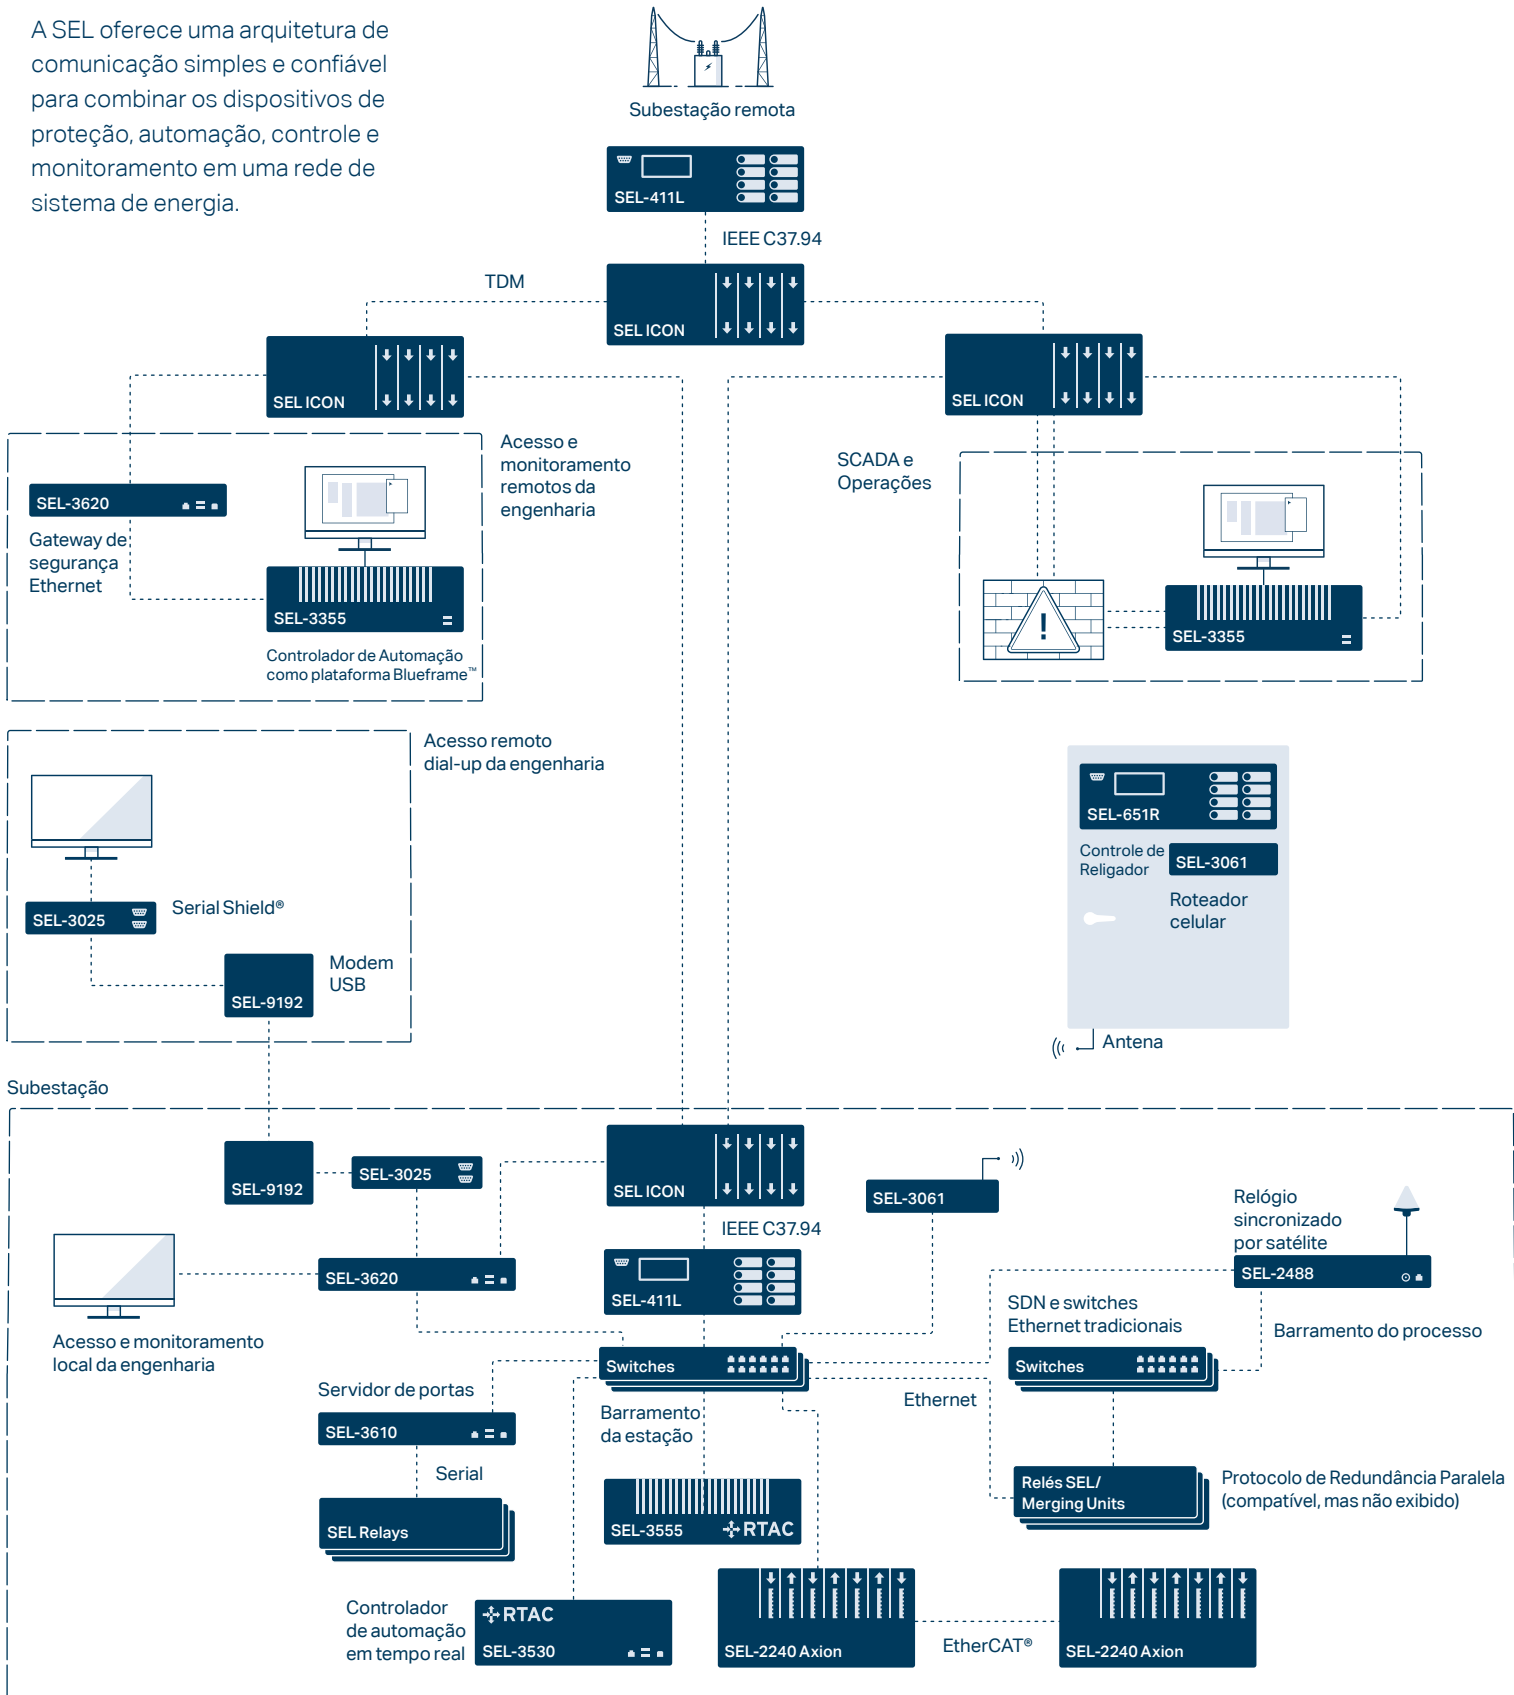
A SEL oferece uma arquitetura de comunicação simples e confiável para combinar os dispositivos de proteção, automação, controle e monitoramento em uma rede de sistema de energia.

Subestação remota

SEL-411L

IEEE C37.94

TDM

SEL ICON

SEL ICON

SEL ICON

Acesso e monitoramento remotos da engenharia

SEL-3620

Gateway de segurança Ethernet

SEL-3355

Controlador de Automação como plataforma Blueframe™

SCADA e Operações

SEL-3355

Acesso remoto dial-up da engenharia

SEL-3025

Serial Shield®

SEL-9192

Modem USB

SEL-651R

Controle de Religador

SEL-3061

Roteador celular

Antena

Subestação

SEL-9192

SEL-3025

SEL ICON

SEL-3061

IEEE C37.94

Relógio sincronizado por satélite

SEL-3620

SEL-411L

SEL-2488

Acesso e monitoramento local da engenharia

SDN e switches Ethernet tradicionais

Barramento do processo

Switches

Switches

Servidor de portas

Ethernet

SEL-3610

Barramento da estação

Serial

SEL Relays

Relés SEL/ Merging Units

Protocolo de Redundância Paralela (compatível, mas não exibido)

SEL-3555

RTAC

Controlador de automação em tempo real

RTAC

SEL-3530

SEL-2240 Axion

EtherCAT®

SEL-2240 Axion